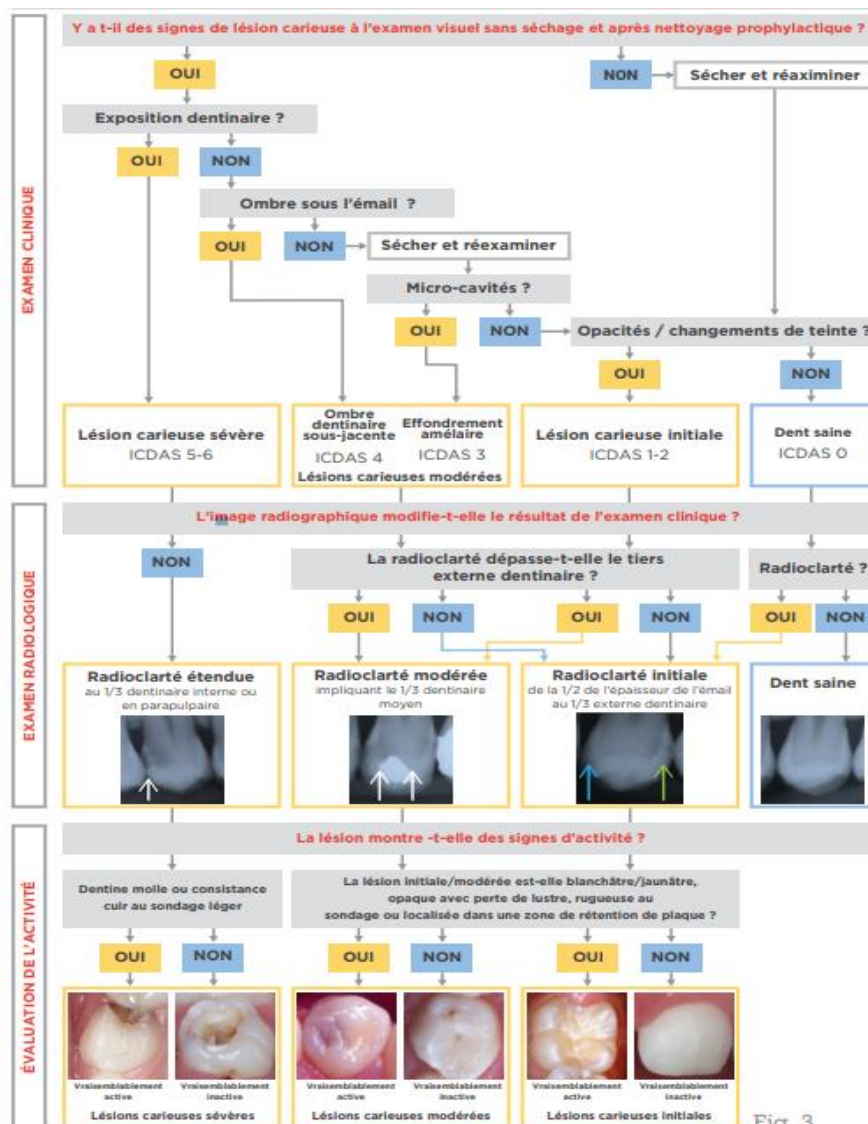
EXAMEN CLINIQUE

Y a t-il des signes de lésion carieuse à l'examen visuel sans séchage et après nettoyage prophylactique ?

OUI

NON

Sécher et réexaminer

Exposition dentinaire ?

OUI

NON

Ombre sous l'émail ?

OUI

NON

Sécher et réexaminer

Micro-cavités ?

OUI

NON

Opacités / changements de teinte ?

OUI

NON

Lésion carieuse sévère
ICDAS 5-6

Ombre dentinaire sous-jacente
ICDAS 4

Effondrement amélaire
ICDAS 3

Lésions carieuses modérées

Lésion carieuse initiale
ICDAS 1-2

Dent saine
ICDAS 0

EXAMEN RADIOLOGIQUE

L'image radiographique modifie-t-elle le résultat de l'examen clinique ?

NON

La radioclarté dépasse-t-elle le tiers externe dentinaire ?

Radioclarté ?

OUI

NON

OUI

NON

OUI

NON

Radioclarté étendue
au 1/3 dentinaire interne ou en parapulpaire

Radioclarté modérée
impliquant le 1/3 dentinaire moyen

Radioclarté initiale
de la 1/2 de l'épaisseur de l'émail au 1/3 externe dentinaire

Dent saine

ÉVALUATION DE L'ACTIVITÉ

La lésion montre -t-elle des signes d'activité ?

Dentine molle ou consistance cuir au sondage léger

La lésion initiale/modérée est-elle blanchâtre/jaunâtre, opaque avec perte de lustre, rugueuse au sondage ou localisée dans une zone de rétention de plaque ?

OUI

NON

OUI

NON

OUI

NON

Vraisemblablement active

Vraisemblablement inactive

Vraisemblablement active

Vraisemblablement inactive

Vraisemblablement active

Vraisemblablement inactive

Lésions carieuses sévères

Lésions carieuses modérées

Lésions carieuses initiales

Fig. 3